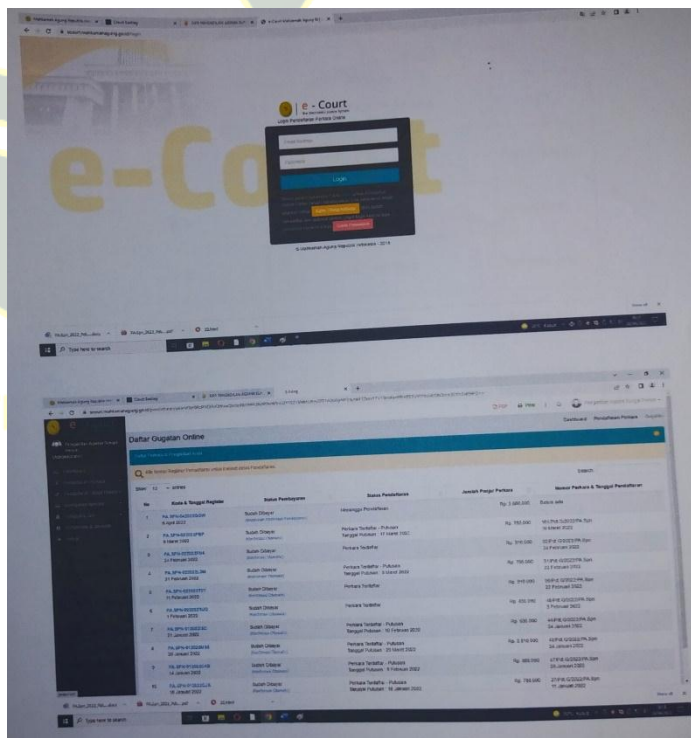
e - Court

Login Pendaftaran Perkara Online

Login

© Mahkamah Agung Republik Indonesia - 2018

e-Court

Type here to search

Daftar Gugatan Online

Show 10 entries

Search:

| No | Kode & Tanggal Register | Status Pembayaran | Status Pendaftaran | Jumlah Panjar Perkara | Nomor Perkara & Tanggal Pendaftaran |
|---|---|---|---|---|---|
| 1 | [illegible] 5 April 2022 | Sudah Dibayar | Menunggu Pendaftaran | Rp. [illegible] | Belum ada |
| 2 | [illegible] 8 Maret 2022 | Sudah Dibayar | Perkara Terdaftar - Putusan Tanggal Putusan : 17 Maret 2022 | Rp. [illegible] | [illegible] |
| 3 | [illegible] 22 Februari 2022 | Sudah Dibayar | Perkara Terdaftar | Rp. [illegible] | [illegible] 22 Februari 2022 |
| 4 | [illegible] 21 Februari 2022 | Sudah Dibayar | Perkara Terdaftar - Putusan Tanggal Putusan : 9 Maret 2022 | Rp. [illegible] | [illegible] 22 Februari 2022 |
| 5 | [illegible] 11 Februari 2022 | Sudah Dibayar | Perkara Terdaftar | Rp. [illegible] | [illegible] 22 Februari 2022 |
| 6 | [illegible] 1 Februari 2022 | Sudah Dibayar | Perkara Terdaftar | Rp. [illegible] | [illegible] 3 Februari 2022 |
| 7 | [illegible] 21 Januari 2022 | Sudah Dibayar | Perkara Terdaftar - Putusan Tanggal Putusan : 10 Februari 2022 | Rp. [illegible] | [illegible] 24 Januari 2022 |
| 8 | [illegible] 20 Januari 2022 | Sudah Dibayar | Perkara Terdaftar - Putusan Tanggal Putusan : 23 Maret 2022 | Rp. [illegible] | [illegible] 24 Januari 2022 |
| 9 | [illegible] 14 Januari 2022 | Sudah Dibayar | Perkara Terdaftar - Putusan Tanggal Putusan : 8 Februari 2022 | Rp. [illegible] | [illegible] 24 Januari 2022 |
| 10 | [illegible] 10 Januari 2022 | Sudah Dibayar | Perkara Terdaftar - Putusan Tanggal Putusan : 14 Januari 2022 | Rp. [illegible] | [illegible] 11 Januari 2022 |

Type here to search